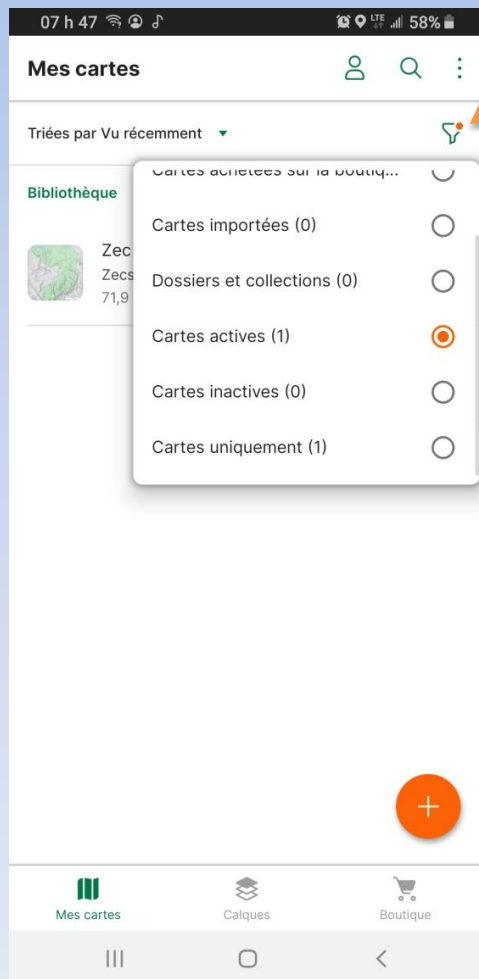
07 h 47 58%

Mes cartes

Triées par Vu récemment ▾

Bibliothèque

Zec
Zecs
71,9

Cartes achetées sur la boutiq...
Cartes importées (0)
Dossiers et collections (0)
Cartes actives (1)
Cartes inactives (0)
Cartes uniquement (1)

+

Mes cartes
Calques
Boutique